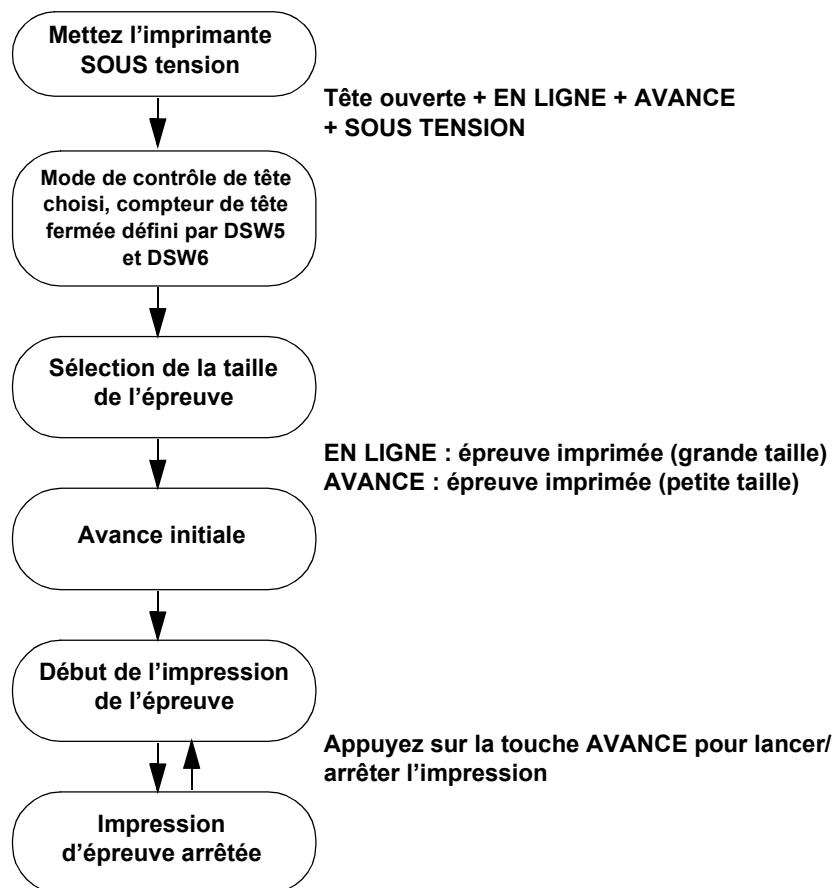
Mettez l’imprimante SOUS tension

Tête ouverte + EN LIGNE + AVANCE + SOUS TENSION

Mode de contrôle de tête choisi, compteur de tête fermée défini par DSW5 et DSW6

Sélection de la taille de l’épreuve

EN LIGNE : épreuve imprimée (grande taille)
AVANCE : épreuve imprimée (petite taille)

Avance initiale

Début de l’impression de l’épreuve

Appuyez sur la touche AVANCE pour lancer/ arrêter l’impression

Impression d’épreuve arrêtée